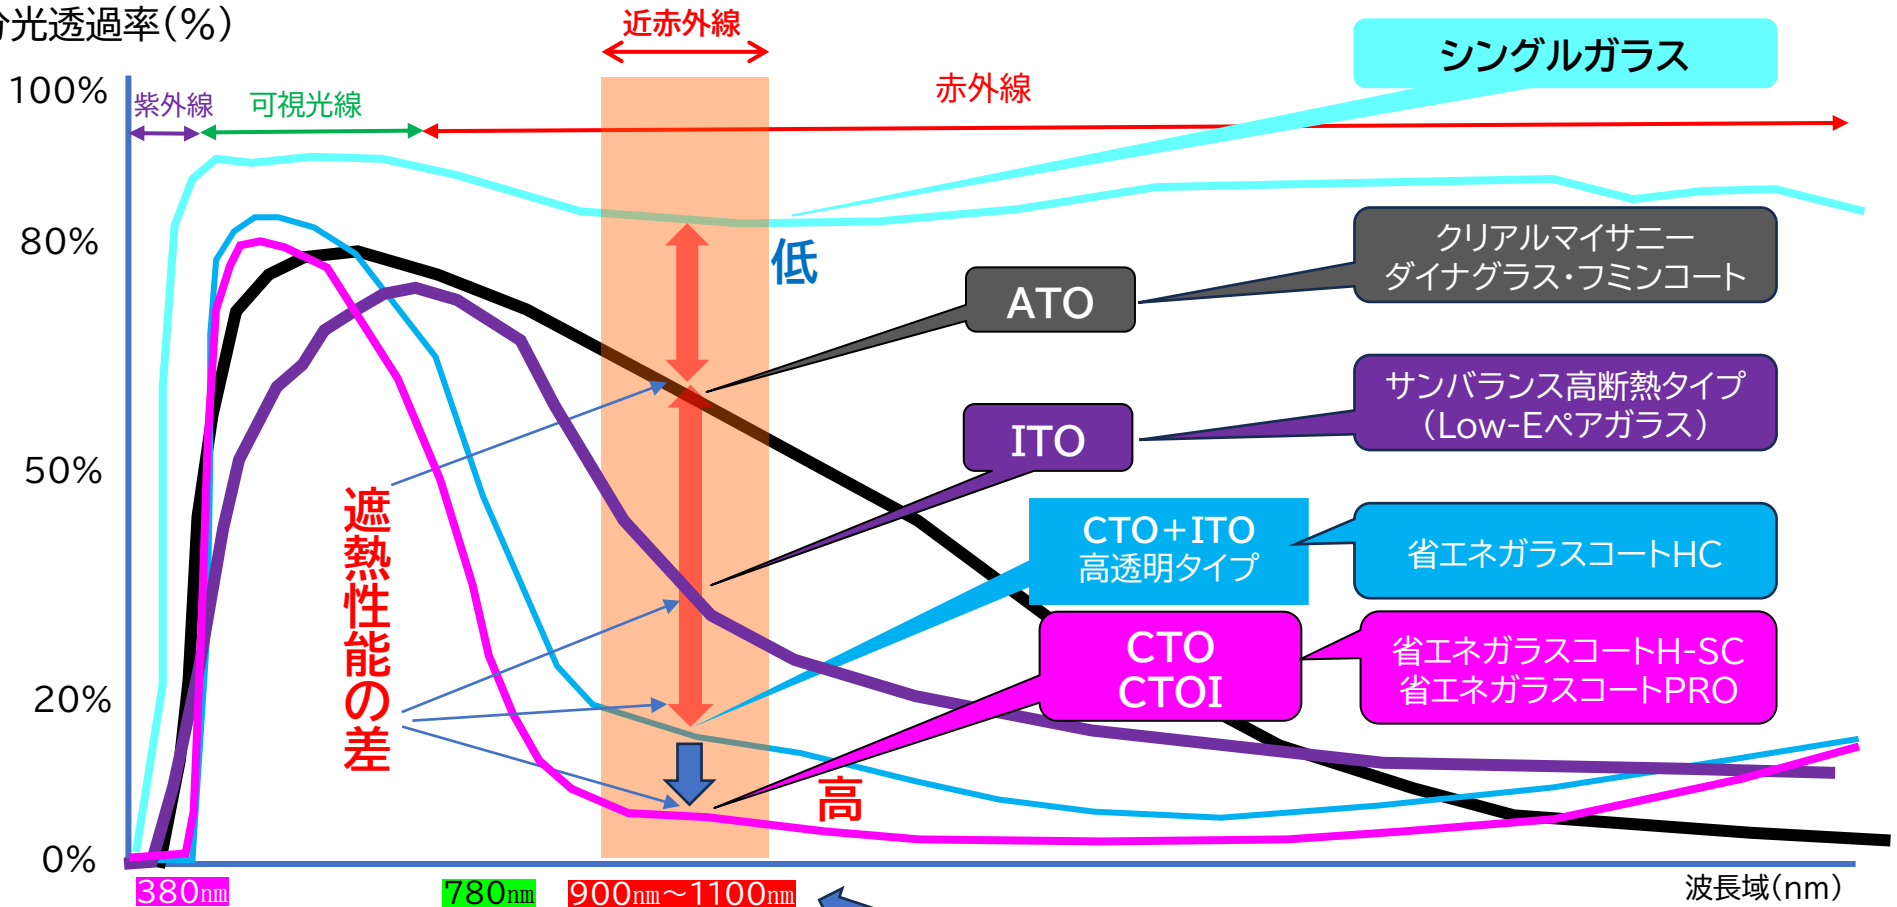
分光透過率(%)
近赤外線
シングルガラス
100%
紫外線
可視光線
赤外線
80%
低
クリアルマイサニー
ダイナグラス・フミンコート
ATO
サンバランス高断熱タイプ
(Low-Eペアガラス)
50%
ITO
遮熱性能の差
CTO+ITO
高透明タイプ
省エネガラスコートHC
CTO
CTOI
省エネガラスコートH-SC
省エネガラスコートPRO
20%
高
0%
380nm
780nm
900nm~1100nm
波長域(nm)